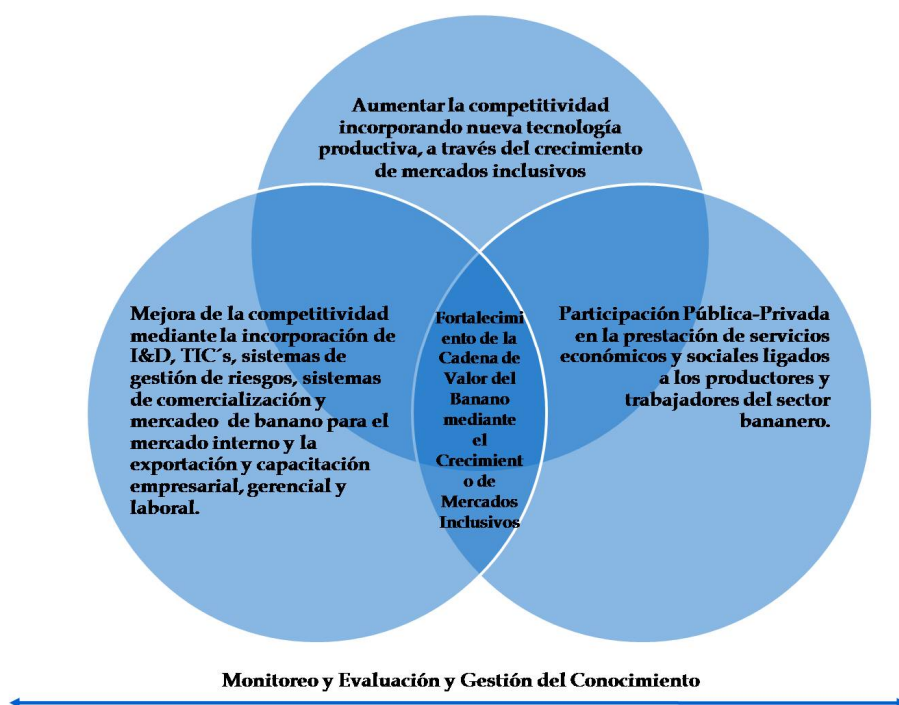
Aumentar la competitividad incorporando nueva tecnología productiva, a través del crecimiento de mercados inclusivos

Mejora de la competitividad mediante la incorporación de I&D, TIC´s, sistemas de gestión de riesgos, sistemas de comercialización y mercadeo de banano para el mercado interno y la exportación y capacitación empresarial, gerencial y laboral.

Fortalecimiento de la Cadena de Valor del Banano mediante el Crecimiento de Mercados Inclusivos

Participación Pública-Privada en la prestación de servicios económicos y sociales ligados a los productores y trabajadores del sector bananero.

Monitoreo y Evaluación y Gestión del Conocimiento